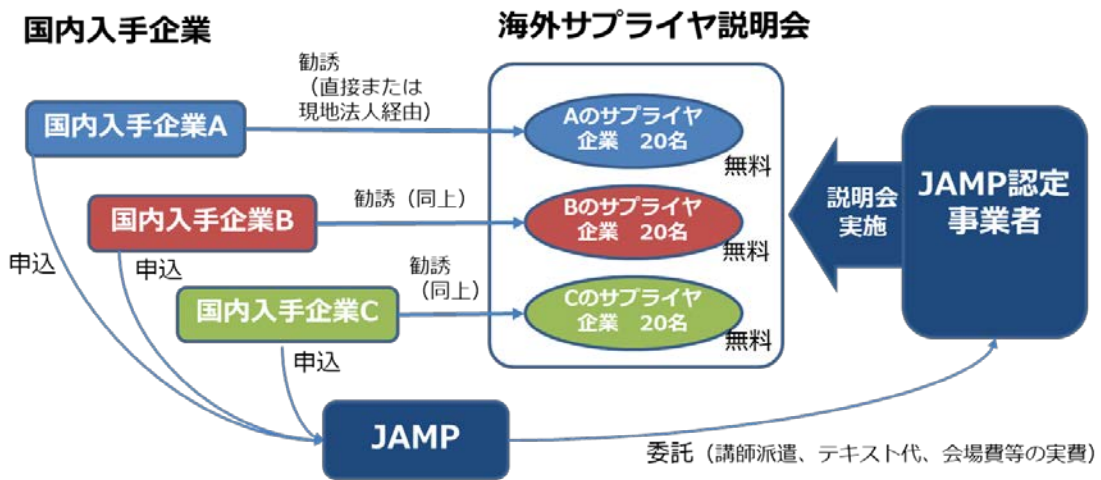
国内入手企業

海外サプライヤ説明会

勧誘（直接または現地法人経由）

国内入手企業A

Aのサプライヤ企業　20名

無料

説明会実施

JAMP認定事業者

勧誘（同上）

国内入手企業B

Bのサプライヤ企業　20名

無料

申込

申込

勧誘（同上）

国内入手企業C

Cのサプライヤ企業　20名

無料

申込

JAMP

委託（講師派遣、テキスト代、会場費等の実費）